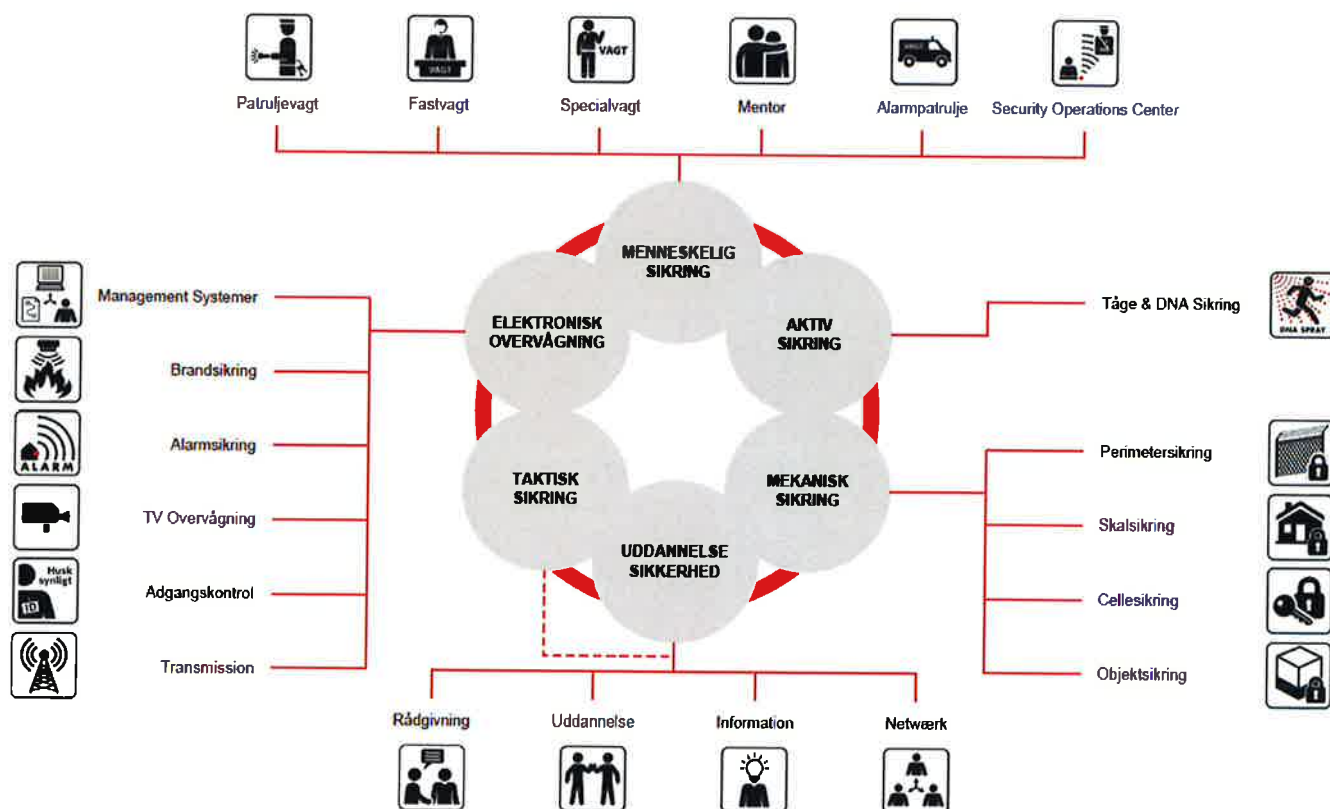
VAGT

Patruljevagt

Fastvagt

VAGT

Specialvagt

Mentor

VAGT

Alarmpatrulje

Security Operations Center

MENNESKELIG SIKRING

ELEKTRONISK OVERVÅGNING

AKTIV SIKRING

TAKTISK SIKRING

MEKANISK SIKRING

UDDANNELSE SIKKERHED

Management Systemer

Brandsikring

ALARM

Alarmsikring

TV Overvågning

Husk synligt

ID

Adgangskontrol

Transmission

DNA SPRAY

Tåge & DNA Sikring

Perimetersikring

Skalsikring

Cellesikring

Objektsikring

Rådgivning

Uddannelse

Information

Netværk